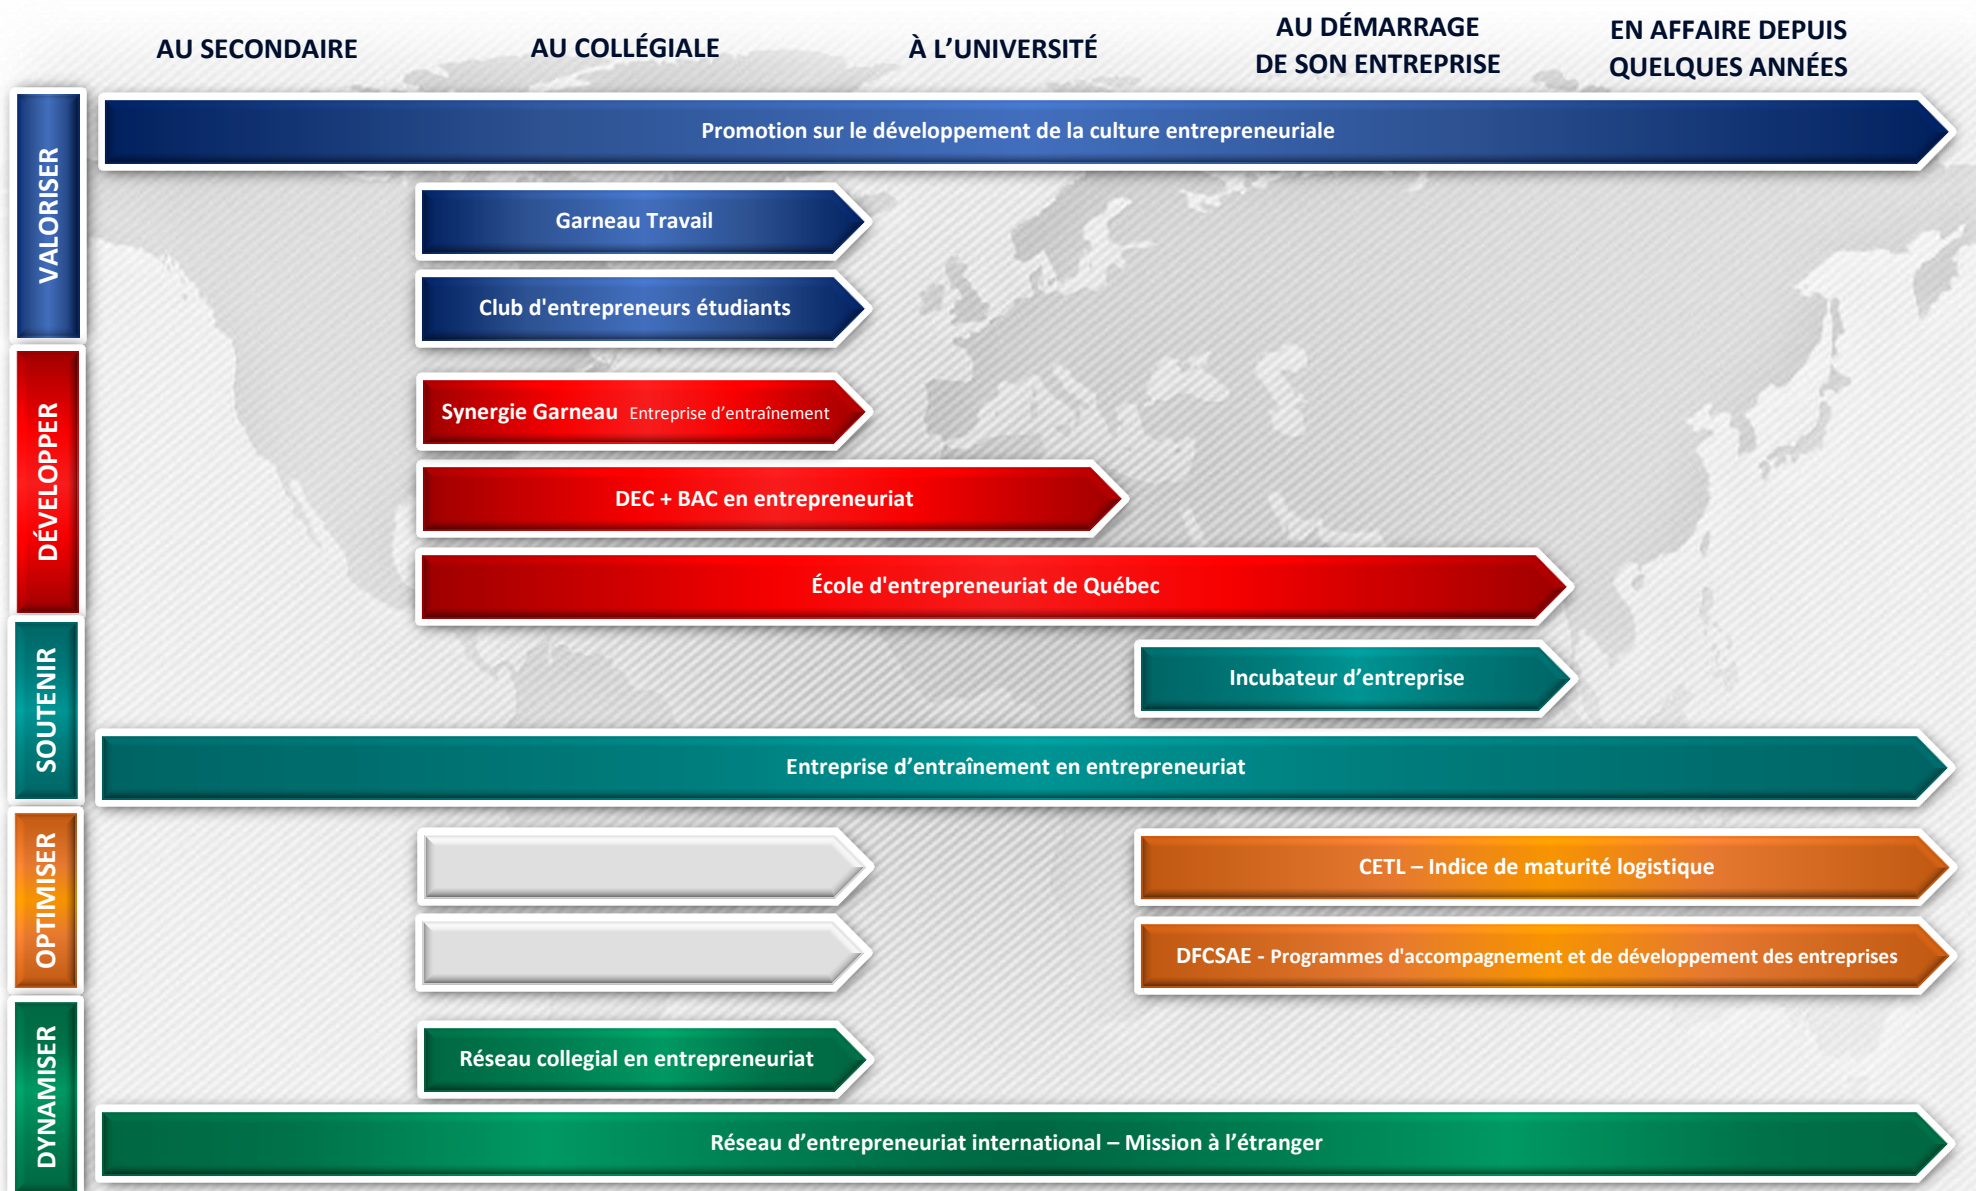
AU SECONDAIRE
AU COLLÉGIALE
À L'UNIVERSITÉ
AU DÉMARRAGE DE SON ENTREPRISE
EN AFFAIRE DEPUIS QUELQUES ANNÉES

VALORISER
Promotion sur le développement de la culture entrepreneuriale
Garneau Travail
Club d'entrepreneurs étudiants

DÉVELOPPER
Synergie Garneau Entreprise d'entraînement
DEC + BAC en entrepreneuriat
École d'entrepreneuriat de Québec

SOUTENIR
Incubateur d'entreprise
Entreprise d'entraînement en entrepreneuriat

OPTIMISER
CETL – Indice de maturité logistique
DFCSAE - Programmes d'accompagnement et de développement des entreprises

DYNAMISER
Réseau collegial en entrepreneuriat
Réseau d'entrepreneuriat international – Mission à l'étranger